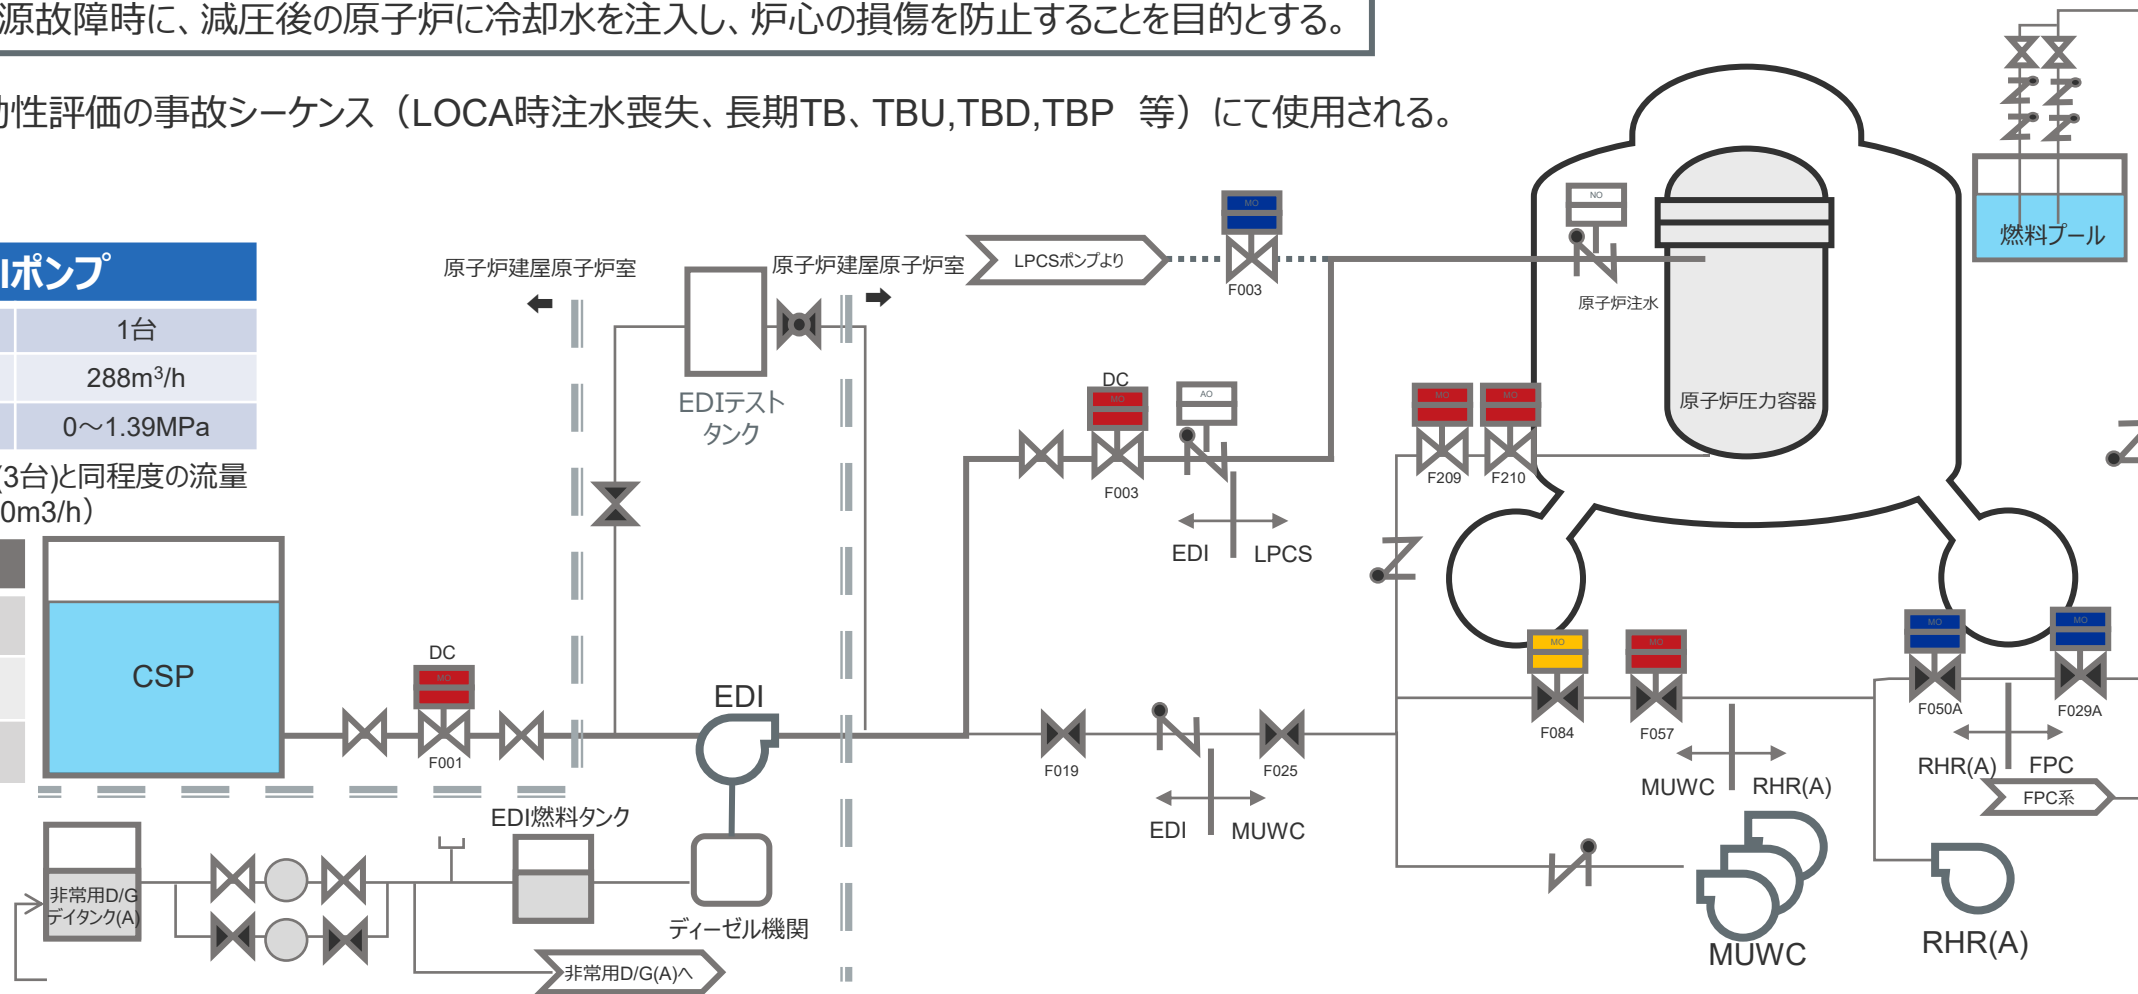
源故障時に、減圧後の原子炉に冷却水を注入し、炉心の損傷を防止することを目的とする。

力性評価の事故シーケンス（LOCA時注水喪失、長期TB、TBU,TBD,TBP 等）にて使用される。

Iポンプ

| 1台 |
|---|
| 288m$^3$/h |
| 0～1.39MPa |

(3台)と同程度の流量
0m3/h)

原子炉建屋原子炉室
原子炉建屋原子炉室
LPCSポンプより
MO
F003
NO
原子炉注水
燃料プール
原子炉圧力容器
EDIテストタンク
DC
MO
AO
F003
MO
MO
F209
F210
EDI
LPCS
CSP
DC
MO
F001
EDI
F019
F025
EDI
MUWC
MO
MO
F084
F057
MUWC
RHR(A)
MO
MO
F050A
F029A
RHR(A)
FPC
FPC系
EDI燃料タンク
非常用D/Gデイタンク(A)
ディーゼル機関
非常用D/G(A)へ
MUWC
RHR(A)